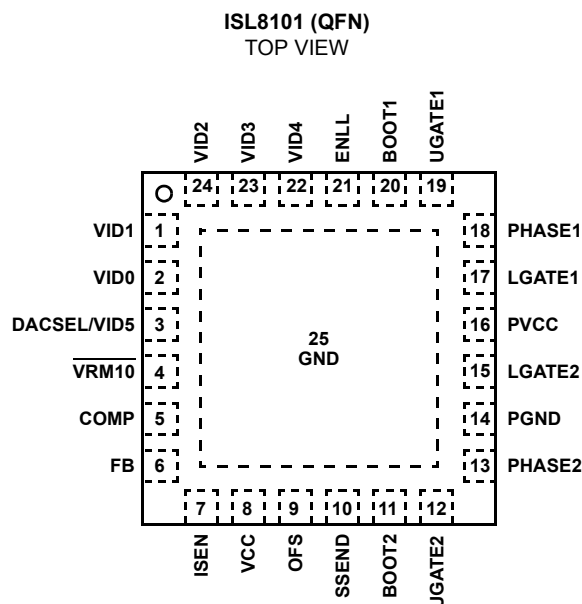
ISL8101 (QFN)
TOP VIEW

VID2 VID3 VID4 ENLL BOOT1 UGATE1

24 23 22 21 20 19

VID1 1
VID0 2
DACSEL/VID5 3
$\overline{\text{VRM10}}$ 4
COMP 5
FB 6

18 PHASE1
17 LGATE1
16 PVCC
15 LGATE2
14 PGND
13 PHASE2

25
GND

7 8 9 10 11 12

ISEN VCC OFS SSEND BOOT2 UGATE2